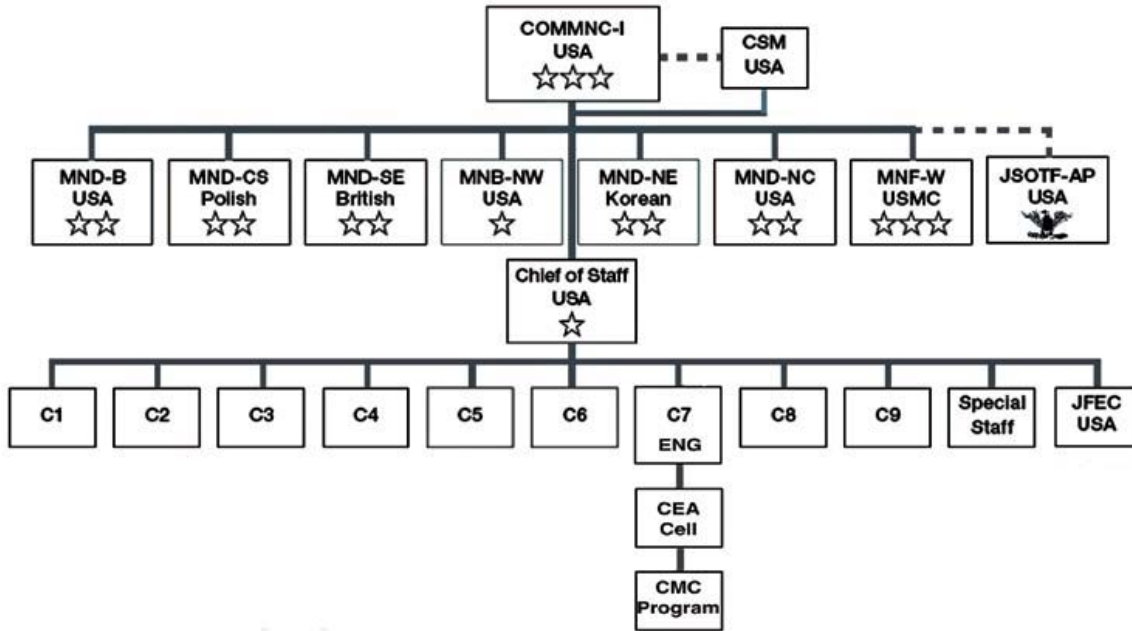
COMMNC-I
USA
☆☆☆

CSM
USA

MND-B
USA
☆☆

MND-CS
Polish
☆☆

MND-SE
British
☆☆

MNB-NW
USA
☆

MND-NE
Korean
☆☆

MND-NC
USA
☆☆

MNF-W
USMC
☆☆☆

JSOTF-AP
USA

Chief of Staff
USA
☆

C1

C2

C3

C4

C5

C6

C7
ENG

C8

C9

Special
Staff

JFEC
USA

CEA
Cell

CMC
Program